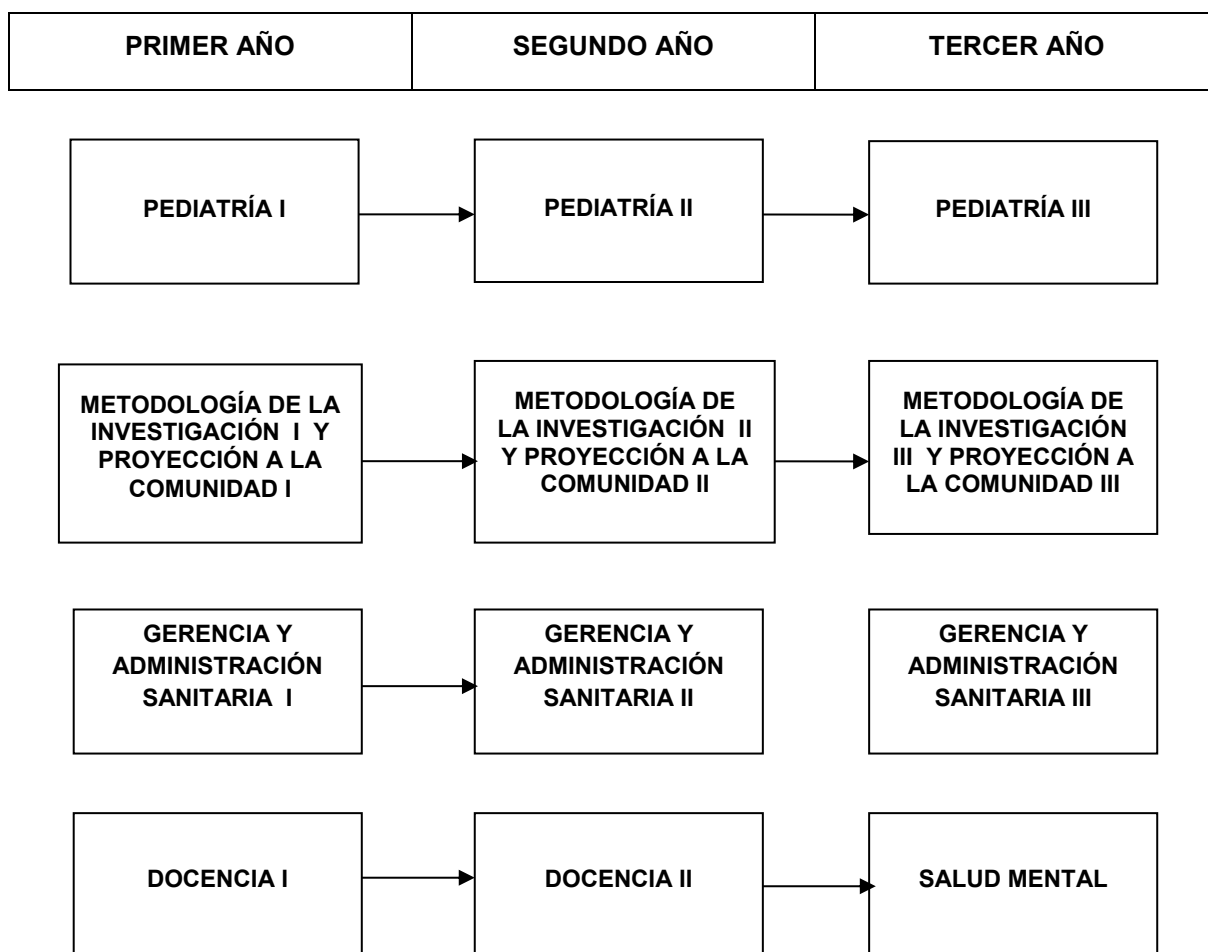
| PRIMER AÑO | SEGUNDO AÑO | TERCER AÑO |
|---|---|---|

PEDIATRÍA I

PEDIATRÍA II

PEDIATRÍA III

METODOLOGÍA DE LA INVESTIGACIÓN I Y PROYECCIÓN A LA COMUNIDAD I

METODOLOGÍA DE LA INVESTIGACIÓN II Y PROYECCIÓN A LA COMUNIDAD II

METODOLOGÍA DE LA INVESTIGACIÓN III Y PROYECCIÓN A LA COMUNIDAD III

GERENCIA Y ADMINISTRACIÓN SANITARIA I

GERENCIA Y ADMINISTRACIÓN SANITARIA II

GERENCIA Y ADMINISTRACIÓN SANITARIA III

DOCENCIA I

DOCENCIA II

SALUD MENTAL